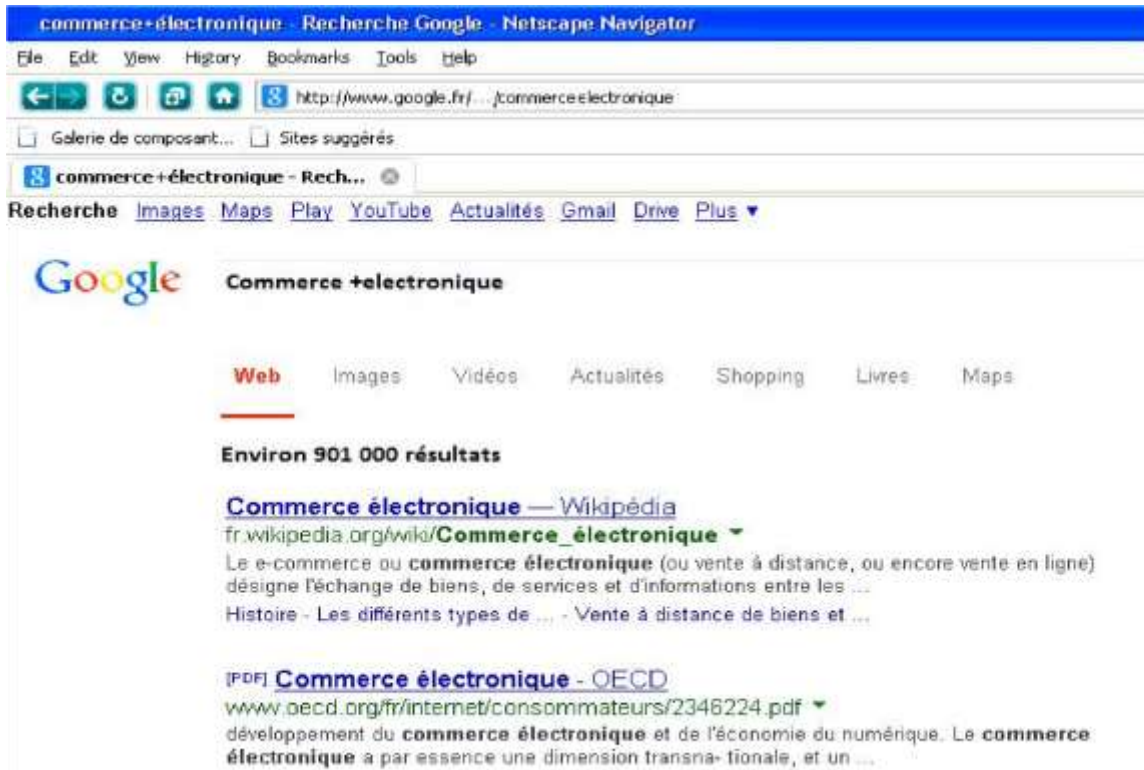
commerce+électronique - Recherche Google - Netscape Navigator

File Edit View History Bookmarks Tools Help

http://www.google.fr/.../commerce electronique

Galerie de composant... Sites suggérés

commerce+électronique - Rech...

Recherche Images Maps Play YouTube Actualités Gmail Drive Plus ▾

Google

Commerce +electronique

Web Images Vidéos Actualités Shopping Livres Maps

Environ 901 000 résultats

Commerce électronique — Wikipédia
fr.wikipedia.org/wiki/Commerce_électronique ▾
Le e-commerce ou commerce électronique (ou vente à distance, ou encore vente en ligne) désigne l'échange de biens, de services et d'informations entre les ...
Histoire - Les différents types de ... - Vente à distance de biens et ...

[PDF] Commerce électronique - OECD
www.oecd.org/fr/internet/consommateurs/2346224.pdf ▾
développement du commerce électronique et de l'économie du numérique. Le commerce électronique a par essence une dimension transna- tionale, et un ...